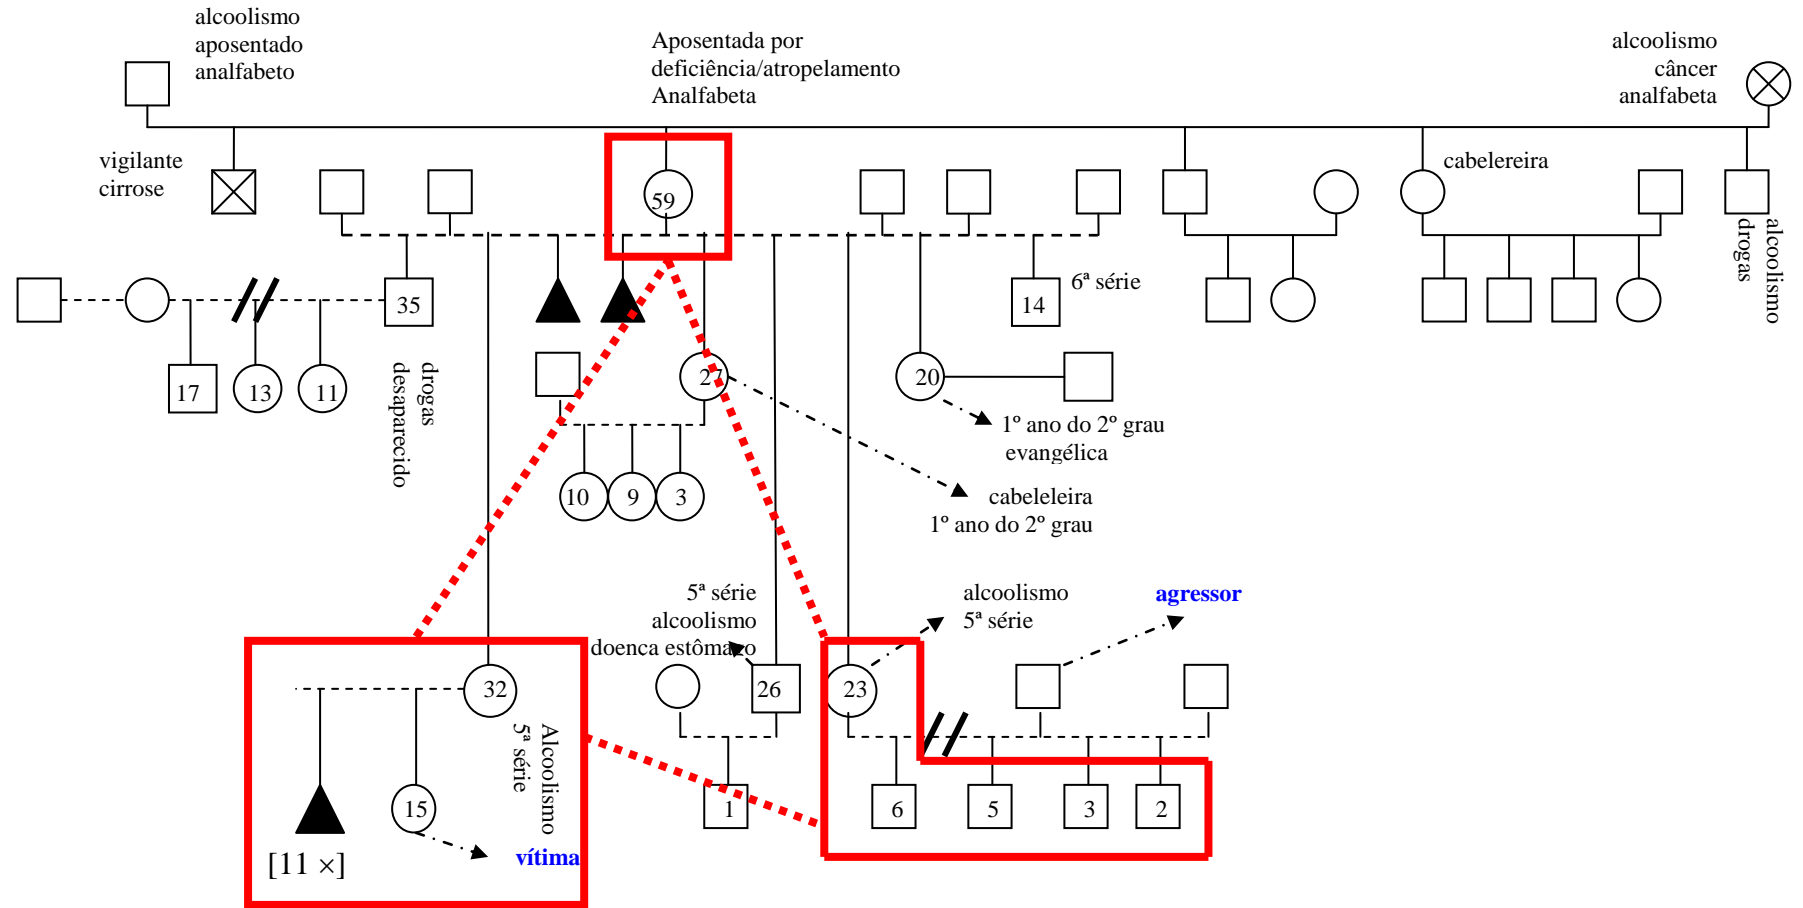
alcoolismo
aposentado
analfabeto

Aposentada por
deficiência/atropelamento
Analfabeta

alcoolismo
câncer
analfabeta

vigilante
cirrose

59

cabelereira

alcoolismo
drogas

35

14

6ª série

17

13

11

drogas
desaparecido

27

20

1º ano do 2º grau
evangélica

10

9

3

cabeleleira
1º ano do 2º grau

5ª série
alcoolismo
doenca estômago

alcoolismo
5ª série

agressor

32

26

23

Alcoolismo
5ª série

15

1

6

5

3

2

[11 ×]

vítima